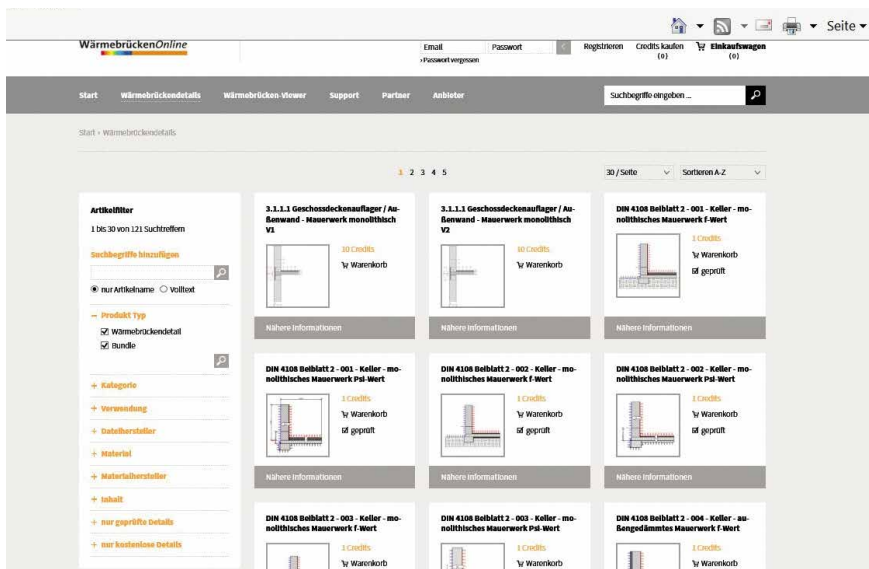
Seite ▾

WärmebrückenOnline

Email Passwort
› Passwort vergessen

Registrieren Credits kaufen (0) Einkaufswagen (0)

Start Wärmebrückendetails Wärmebrücken-Viewer Support Partner Anbieter

Suchbegriffe eingeben ...

Start › Wärmebrückendetails

1 2 3 4 5

30 / Seite Sortieren A-Z

Artikelfilter
1 bis 30 von 121 Suchtreffern

Suchbegriffe hinzufügen

nur Artikelname Volltext

– Produkt Typ
Wärmebrückendetail
Bundle

+ Kategorie
+ Verwendung
+ Dateihersteller
+ Material
+ Materialhersteller
+ Inhalt
+ nur geprüfte Details
+ nur kostenlose Details

3.1.1.1 Geschossdeckenauflager / Außenwand - Mauerwerk monolithisch V1
10 Credits
Warenkorb
Nähere Informationen

3.1.1.1 Geschossdeckenauflager / Außenwand - Mauerwerk monolithisch V2
10 Credits
Warenkorb
Nähere Informationen

DIN 4108 Beiblatt 2 - 001 - Keller - monolithisches Mauerwerk f-Wert
1 Credits
Warenkorb
geprüft
Nähere Informationen

DIN 4108 Beiblatt 2 - 001 - Keller - monolithisches Mauerwerk Psi-Wert
1 Credits
Warenkorb
geprüft
Nähere Informationen

DIN 4108 Beiblatt 2 - 002 - Keller - monolithisches Mauerwerk f-Wert
1 Credits
Warenkorb
geprüft
Nähere Informationen

DIN 4108 Beiblatt 2 - 002 - Keller - monolithisches Mauerwerk Psi-Wert
1 Credits
Warenkorb
geprüft
Nähere Informationen

DIN 4108 Beiblatt 2 - 003 - Keller - monolithisches Mauerwerk f-Wert
1 Credits
Warenkorb

DIN 4108 Beiblatt 2 - 003 - Keller - monolithisches Mauerwerk Psi-Wert
1 Credits
Warenkorb

DIN 4108 Beiblatt 2 - 004 - Keller - außengedämmtes Mauerwerk f-Wert
1 Credits
Warenkorb